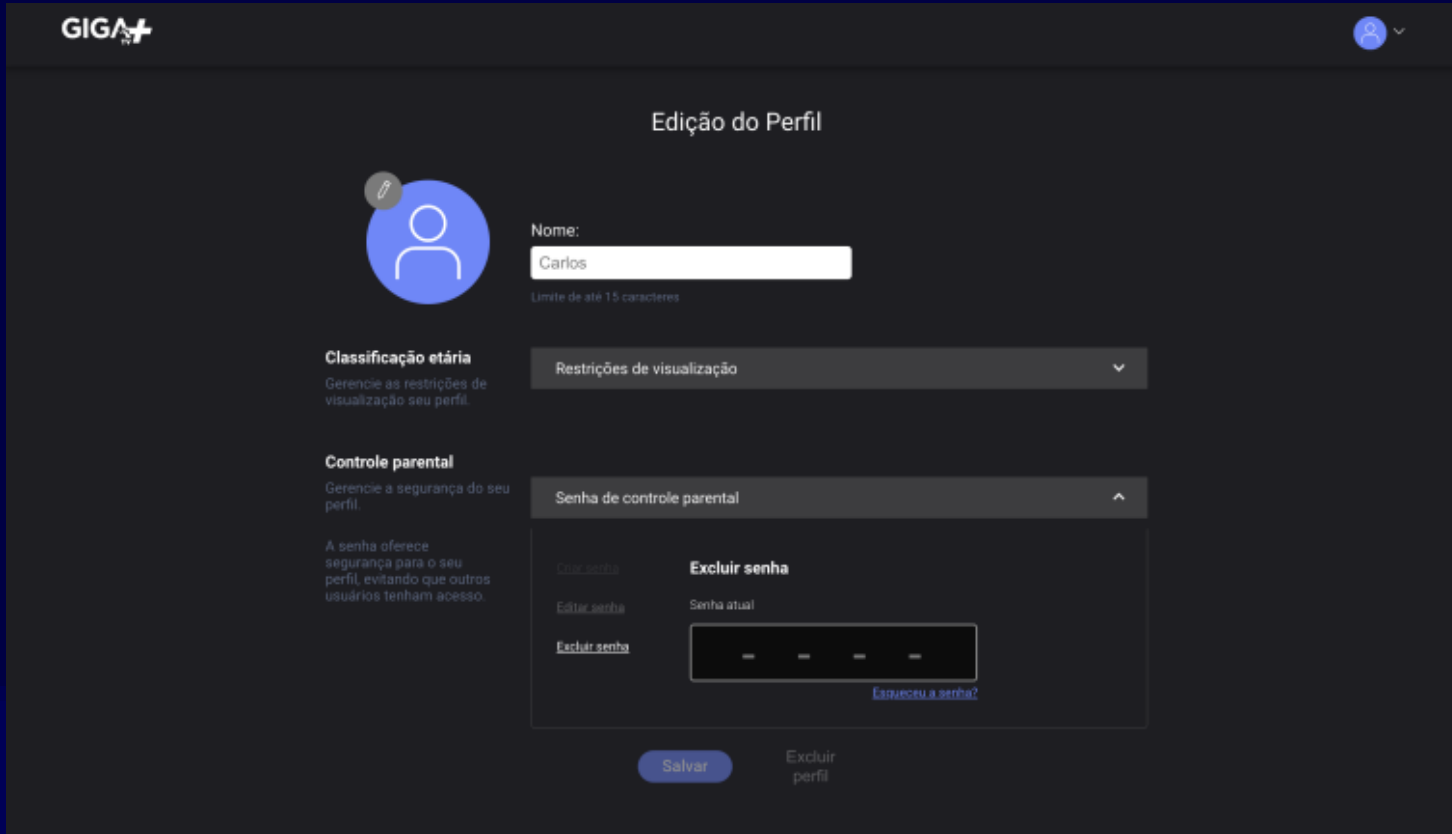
GIGA+

Edição do Perfil

Nome:

Carlos

Limite de até 15 caracteres

Classificação etária

Gerencie as restrições de visualização seu perfil.

Restrições de visualização

Controle parental

Gerencie a segurança do seu perfil.

Senha de controle parental

A senha oferece segurança para o seu perfil, evitando que outros usuários tenham acesso.

Criar senha

Editar senha

Excluir senha

Excluir senha

Senha atual

Esqueceu a senha?

Salvar

Excluir perfil